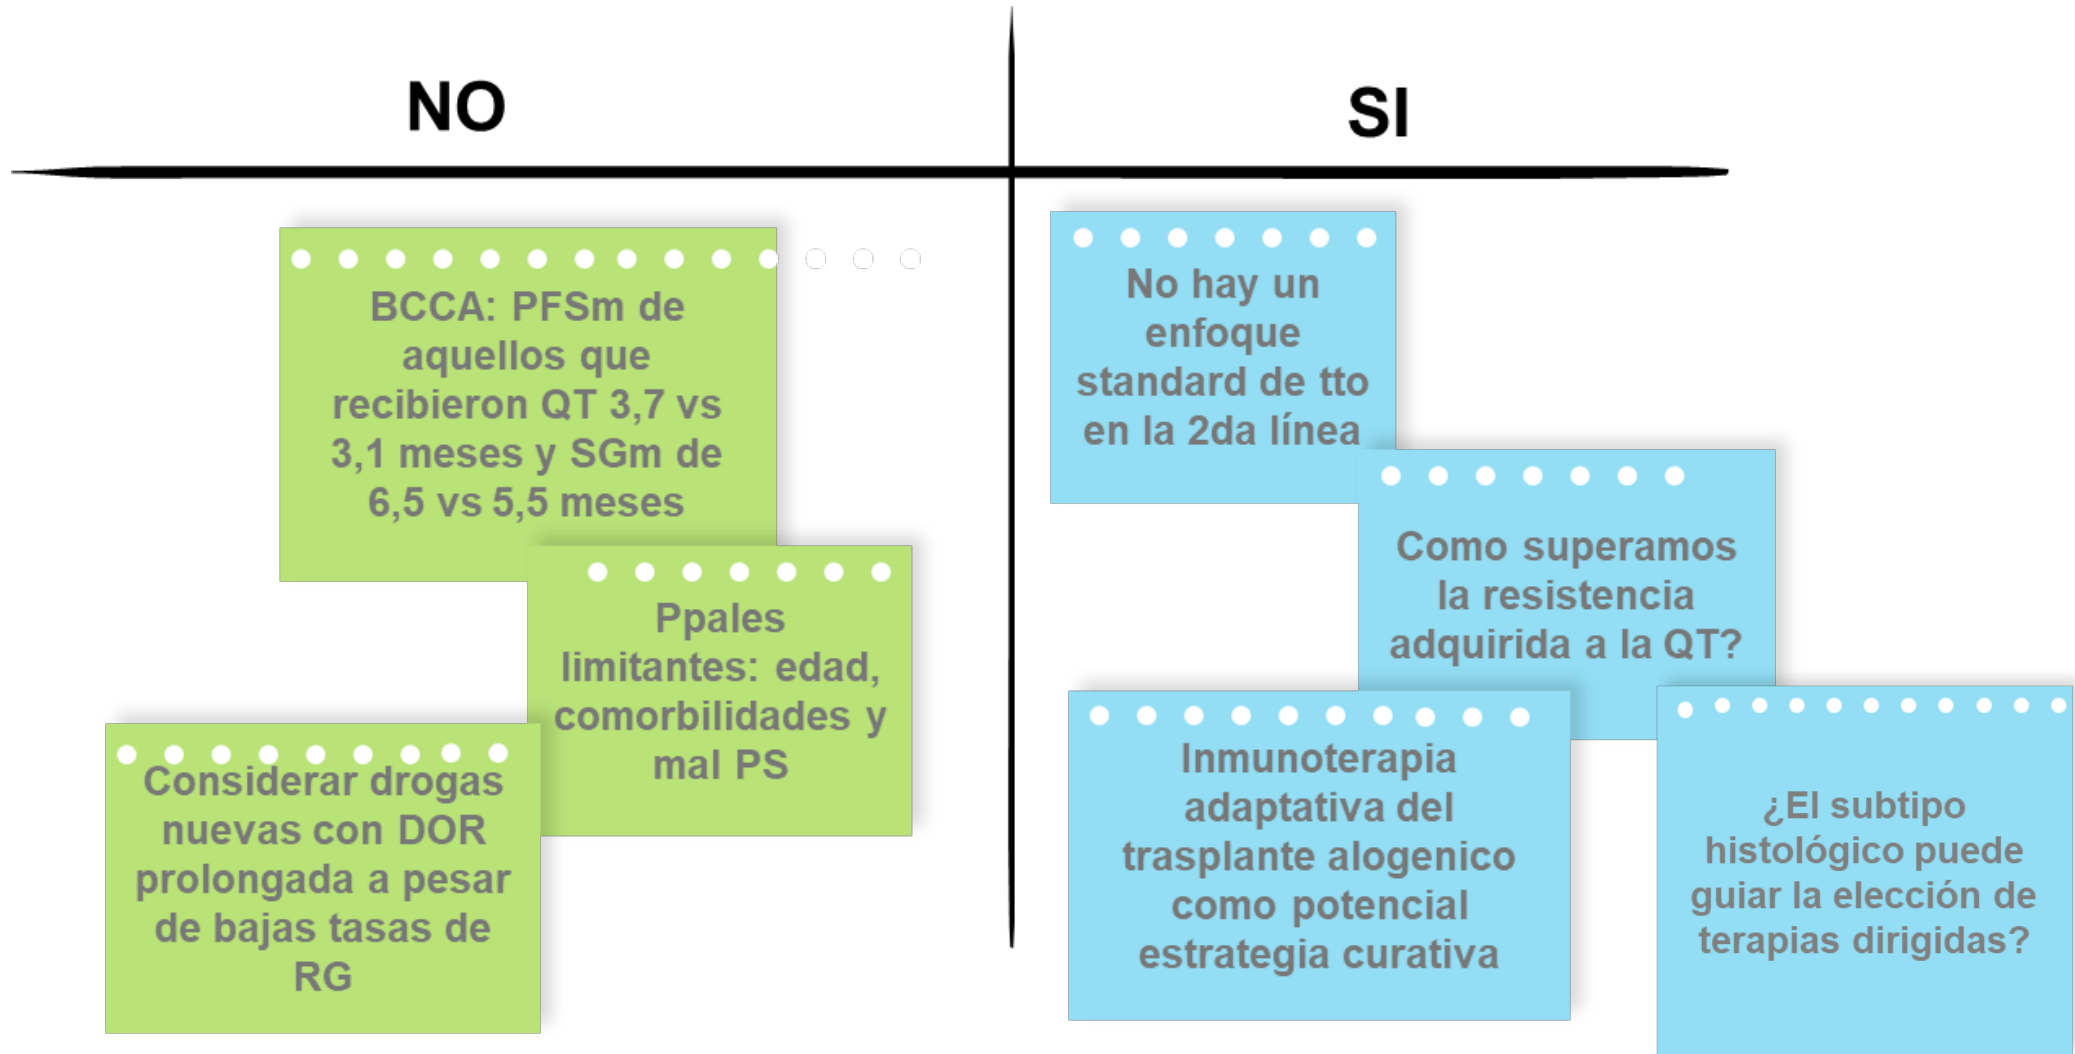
NO

SI

BCCA: PFSm de aquellos que recibieron QT 3,7 vs 3,1 meses y SGm de 6,5 vs 5,5 meses

Ppales limitantes: edad, comorbilidades y mal PS

Considerar drogas nuevas con DOR prolongada a pesar de bajas tasas de RG

No hay un enfoque standard de tto en la 2da línea

Como superamos la resistencia adquirida a la QT?

Inmunoterapia adaptativa del trasplante alogenico como potencial estrategia curativa

¿El subtipo histológico puede guiar la elección de terapias dirigidas?